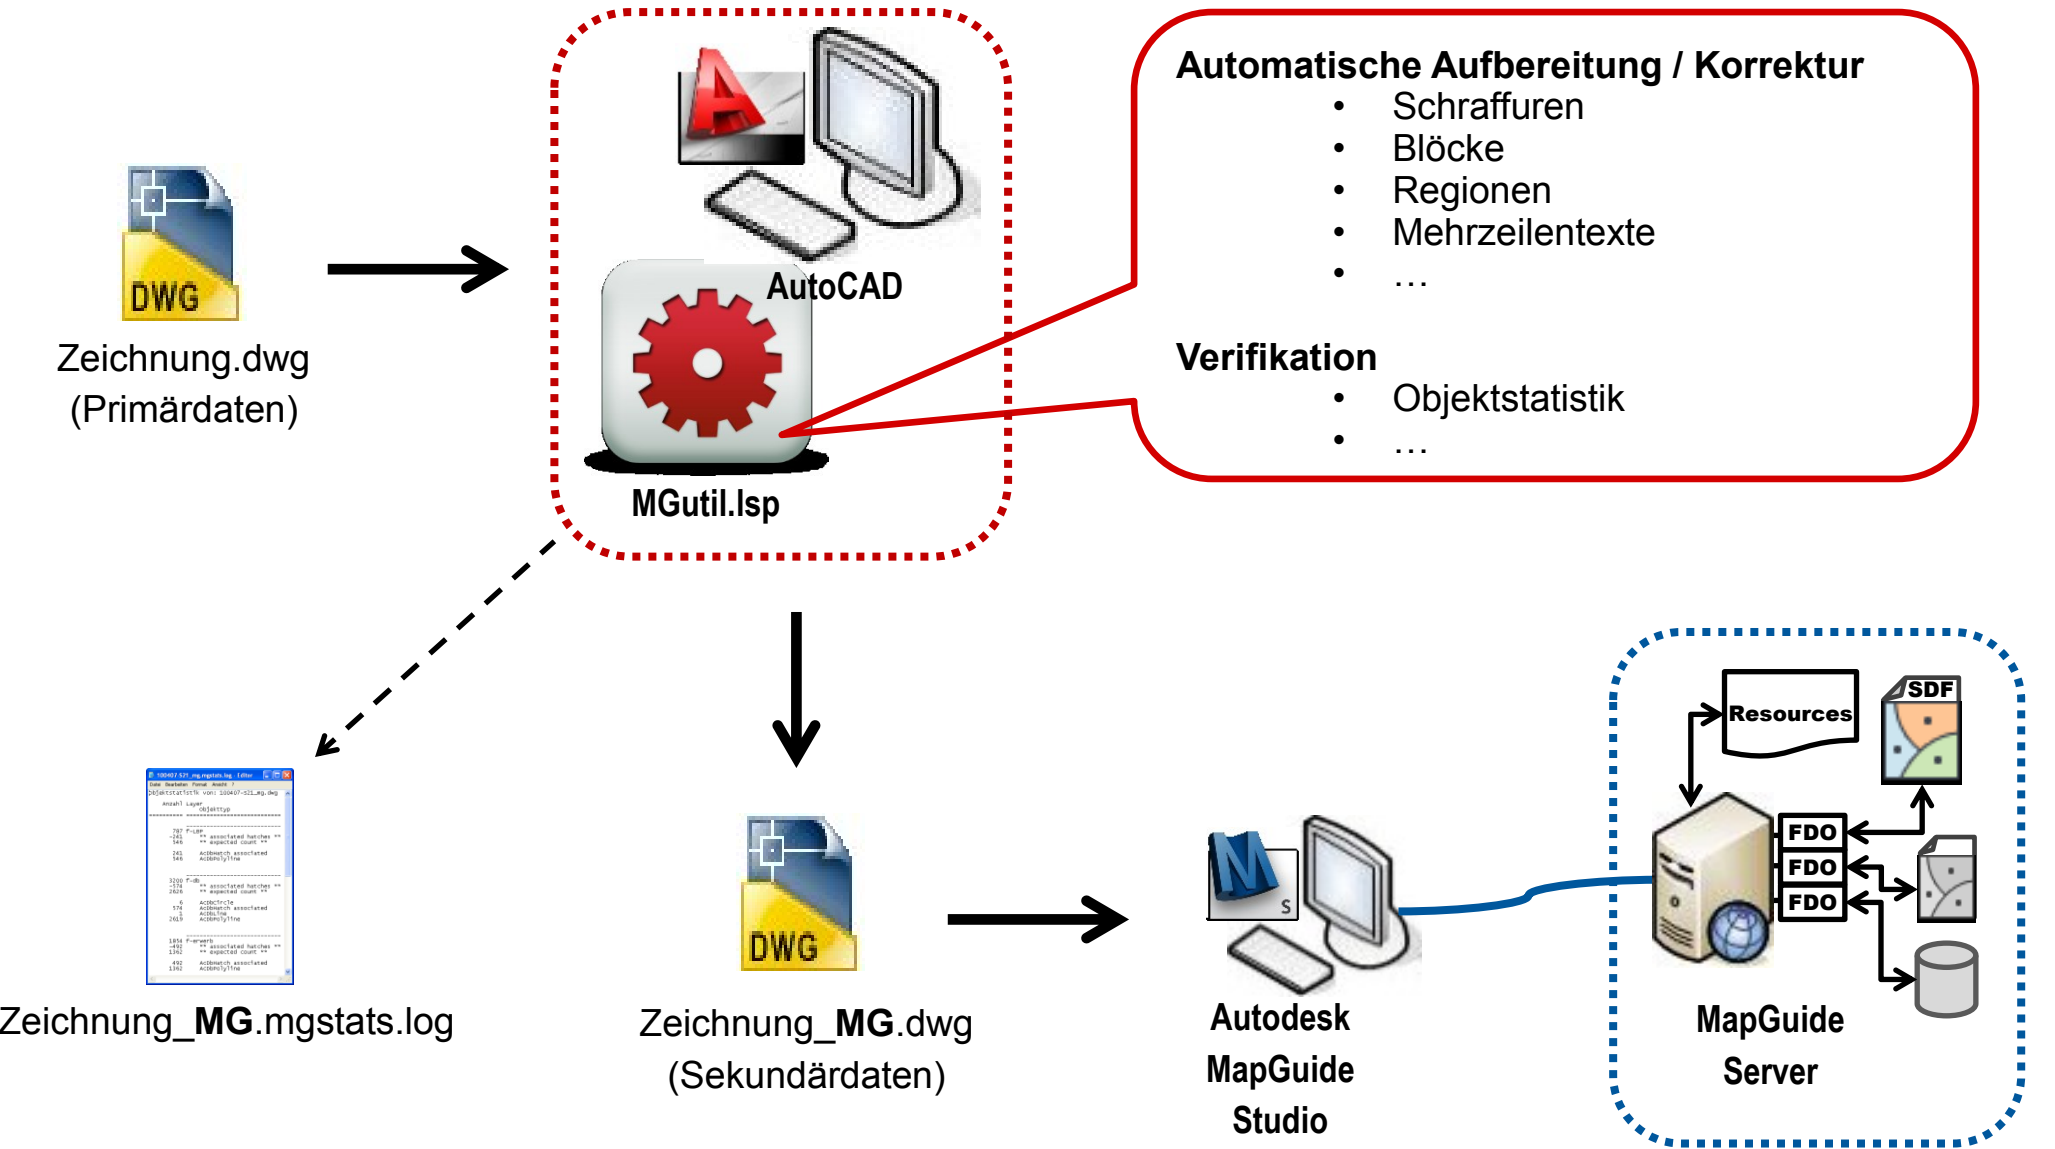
DWG

Zeichnung.dwg
(Primärdaten)

AutoCAD

MGutil.lsp

Automatische Aufbereitung / Korrektur
- Schraffuren
- Blöcke
- Regionen
- Mehrzeilentexte
- …

Verifikation
- Objektstatistik
- …

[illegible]

Zeichnung_MG.mgstats.log

DWG

Zeichnung_MG.dwg
(Sekundärdaten)

Autodesk MapGuide Studio

Resources

SDF

FDO
FDO
FDO

MapGuide Server